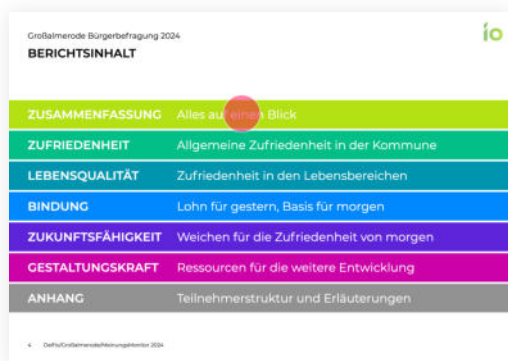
Großalmerode Bürgerbefragung 2024
BERICHTSINHALT

io

| | |
|---|---|
| ZUSAMMENFASSUNG | Alles au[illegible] einen Blick |
| ZUFRIEDENHEIT | Allgemeine Zufriedenheit in der Kommune |
| LEBENSQUALITÄT | Zufriedenheit in den Lebensbereichen |
| BINDUNG | Lohn für gestern, Basis für morgen |
| ZUKUNFTSFÄHIGKEIT | Weichen für die Zufriedenheit von morgen |
| GESTALTUNGSKRAFT | Ressourcen für die weitere Entwicklung |
| ANHANG | Teilnehmerstruktur und Erläuterungen |

4 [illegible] Großalmerode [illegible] 2024